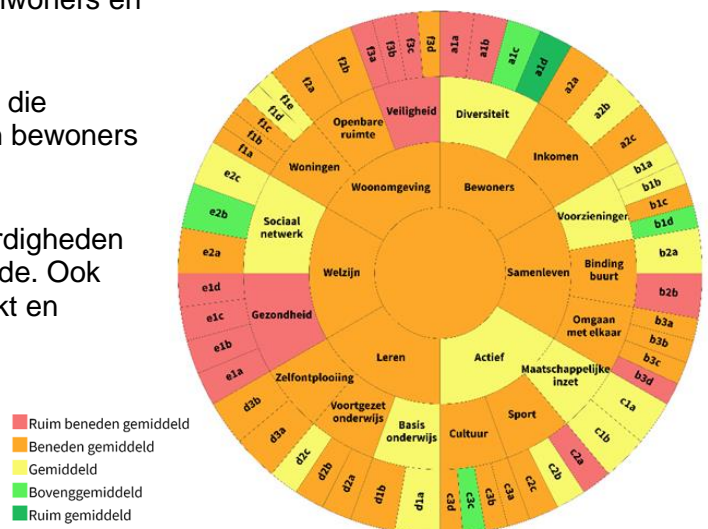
lwoners en

die
n bewoners

rdigheden
de. Ook
kt en

f3a f3b f3c f3d a1a a1b a1c a1d
f2b
f2a
a2a
a2b
a2c
f1e f1d f1c f1b f1a
Veiligheid
Diversiteit
Openbare ruimte
Inkomen
Woningen
b1a
b1b
b1c
b1d
Woonomgeving
Bewoners
e2c
Voorzieningen
e2b
Sociaal netwerk
e2a
b2a
Binding buurt
Welzijn
Samenleven
b2b
e1d
e1c
e1b
e1a
Gezondheid
Omgaan met elkaar
b3a
b3b
b3c
b3d
Leren
Actief
Maatschappelijke inzet
Zelfontplooiing
c1a
c1b
d3b
d3a
Voortgezet onderwijs
Basis onderwijs
Cultuur
Sport
c2a
c2b
c2c
d2c d2b d2a d1b d1a c3d c3c c3b c3a

Ruim beneden gemiddeld
Beneden gemiddeld
Gemiddeld
Bovengemiddeld
Ruim gemiddeld